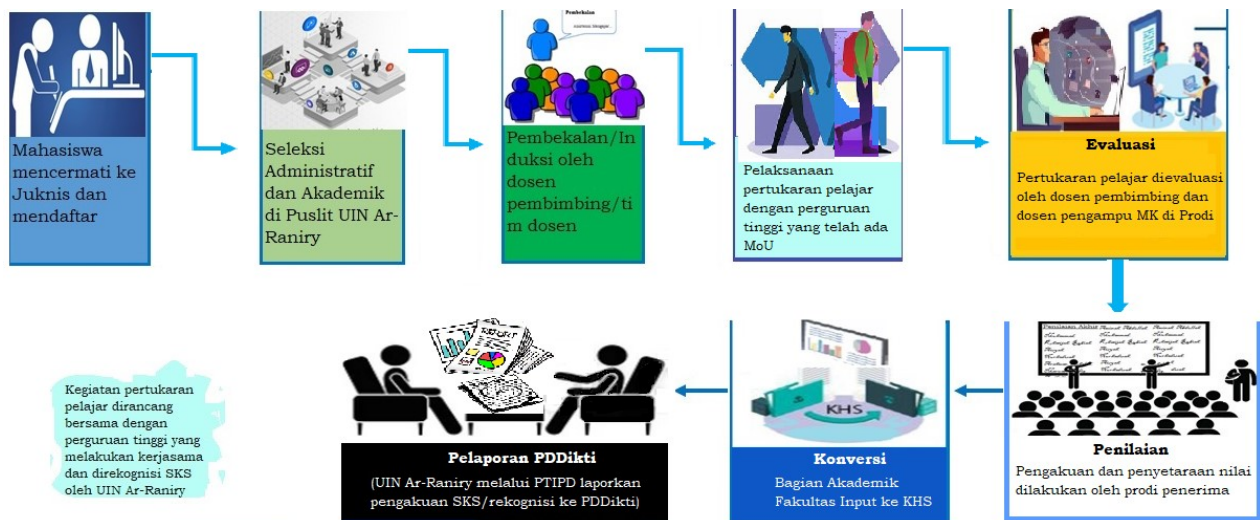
Mahasiswa mencermati ke Juknis dan mendaftar

Seleksi Administratif dan Akademik di Puslit UIN Ar-Raniry

Pembekalan

Pembekalan/Induksi oleh dosen pembimbing/tim dosen

Pelaksanaan pertukaran pelajar dengan perguruan tinggi yang telah ada MoU

Evaluasi

Pertukaran pelajar dievaluasi oleh dosen pembimbing dan dosen pengampu MK di Prodi

Penilaian

Pengakuan dan penyetaraan nilai dilakukan oleh prodi penerima

KHS

Konversi

Bagian Akademik Fakultas Input ke KHS

Pelaporan PDDikti

(UIN Ar-Raniry melalui PTIPD laporkan pengakuan SKS/rekognisi ke PDDikti)

Kegiatan pertukaran pelajar dirancang bersama dengan perguruan tinggi yang melakukan kerjasama dan direkognisi SKS oleh UIN Ar-Raniry